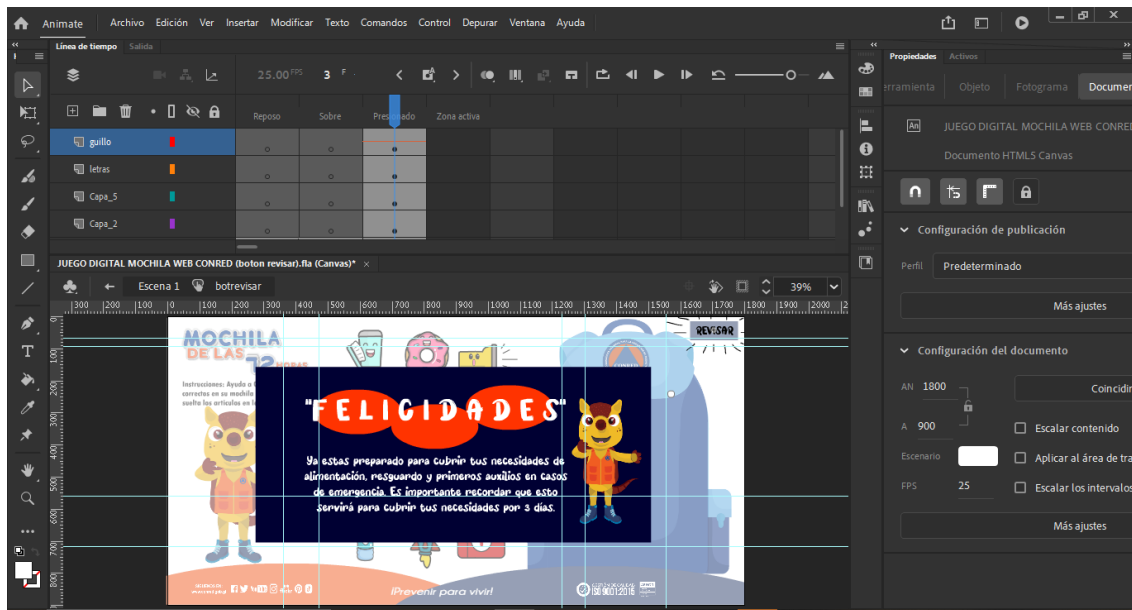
Animate Archivo Edición Ver Insertar Modificar Texto Comandos Control Depurar Ventana Ayuda

Línea de tiempo Salida

25.00 FPS 3 F

Reposo Sobre Presionado Zona activa

guillo
letras
Capa_5
Capa_2

JUEGO DIGITAL MOCHILA WEB CONRED (boton revisar).fla (Canvas)* ×

Escena 1 botrevisar 39%

|300 |200 |100 |0 |100 |200 |300 |400 |500 |600 |700 |800 |900 |1000 |1100 |1200 |1300 |1400 |1500 |1600 |1700 |1800 |1900 |2000

MOCHILA DE LAS 72 HORAS

Instrucciones: Ayuda a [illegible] correctos en su mochila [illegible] suelta los artículos en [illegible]

REVISAR

"FELICIDADES"

Ya estas preparado para cubrir tus necesidades de alimentación, resguardo y primeros auxilios en casos de emergencia. Es importante recordar que esto servirá para cubrir tus necesidades por 3 días.

¡Prevenir para vivir!

Propiedades Activos

rramienta Objeto Fotograma Documen

JUEGO DIGITAL MOCHILA WEB CONRED

Documento HTML5 Canvas

Configuración de publicación

Perfil Predeterminado

Más ajustes

Configuración del documento

AN 1800 Coincidir

A 900 Escalar contenido

Escenario Aplicar al área de tra

FPS 25 Escalar los intervalos

Más ajustes